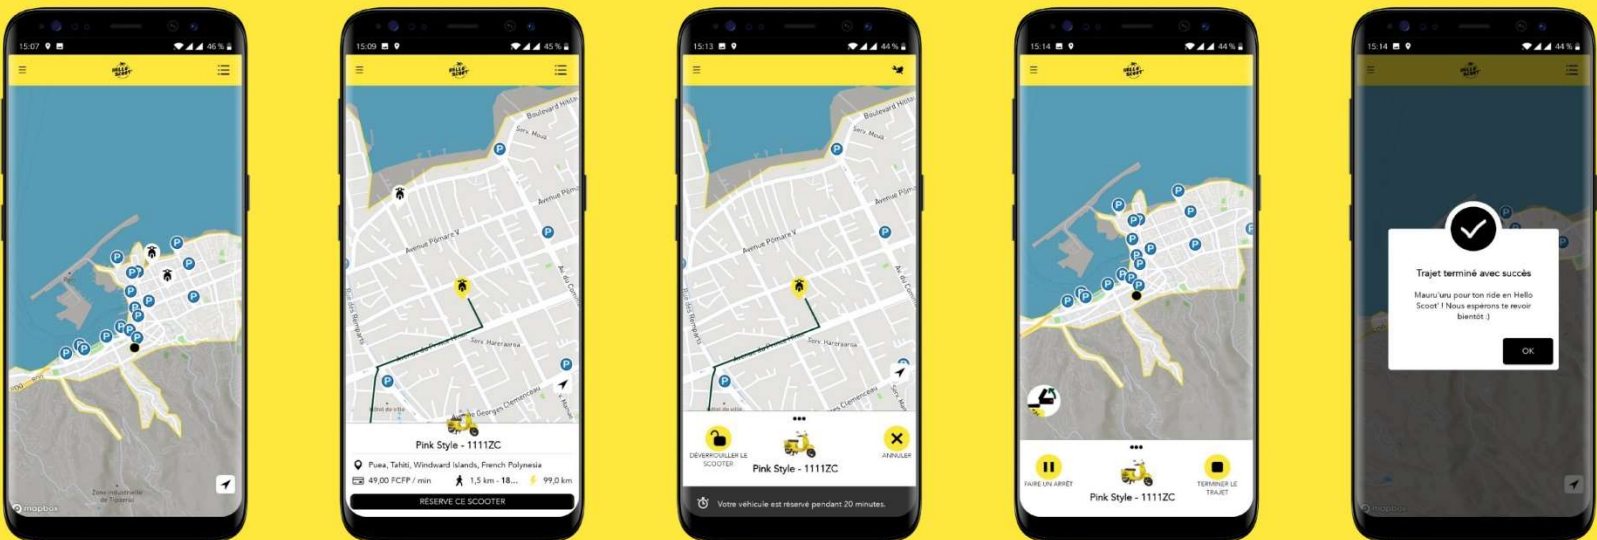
15:07 46 %

HELLO SCOOT

Zone industrielle de Tipaerui

mapbox

15:09 45 %

HELLO SCOOT

Boulevard Hilaire

Serv. Moux

Avenue Pomare

Avenue Pomare V

Rue des Remparts

Serv. Hararaorai

Avenue Georges Clemenceau

Hôtel de ville

Pink Style - 1111ZC

Puea, Tahiti, Windward Islands, French Polynesia

49,00 FCFP / min

1,5 km - 18...

99,0 km

RÉSERVE CE SCOOTER

15:13 44 %

Boulevard Hilaire

Serv. Moux

Avenue Pomare

Avenue Pomare V

Rue des Remparts

Serv. Hararaorai

Avenue Clemenceau

Hôtel de ville

DÉVERROUILLER LE SCOOTER

Pink Style - 1111ZC

ANNULER

Votre véhicule est réservé pendant 20 minutes.

15:14 44 %

HELLO SCOOT

FAIRE UN ARRÊT

Pink Style - 1111ZC

TERMINER LE TRAJET

15:14 44 %

Trajet terminé avec succès

Mauru'uru pour ton ride en Hello Scoot' ! Nous espérons te revoir bientôt :)

OK

mapbox